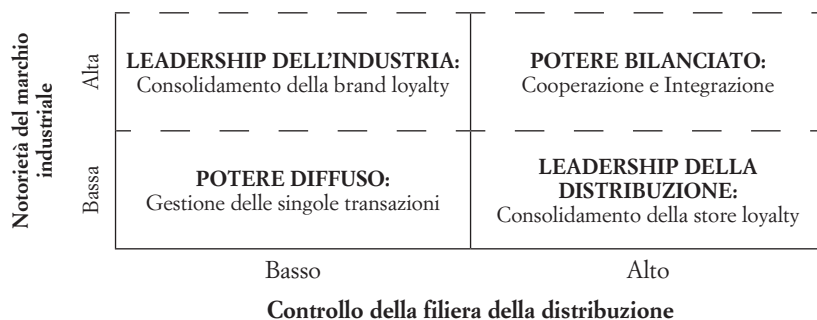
Notorietà del marchio industriale

Alta

LEADERSHIP DELL'INDUSTRIA:
Consolidamento della brand loyalty

POTERE BILANCIATO:
Cooperazione e Integrazione

Bassa

POTERE DIFFUSO:
Gestione delle singole transazioni

LEADERSHIP DELLA DISTRIBUZIONE:
Consolidamento della store loyalty

Basso

Alto

Controllo della filiera della distribuzione